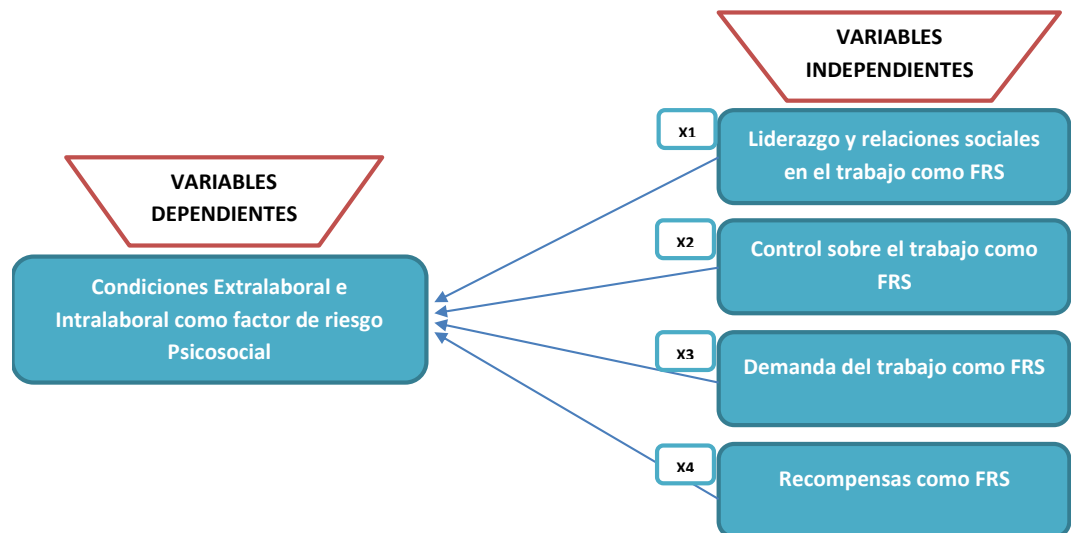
VARIABLES DEPENDIENTES

Condiciones Extralaboral e Intralaboral como factor de riesgo Psicosocial

VARIABLES INDEPENDIENTES

X1

Liderazgo y relaciones sociales en el trabajo como FRS

X2

Control sobre el trabajo como FRS

X3

Demanda del trabajo como FRS

X4

Recompensas como FRS